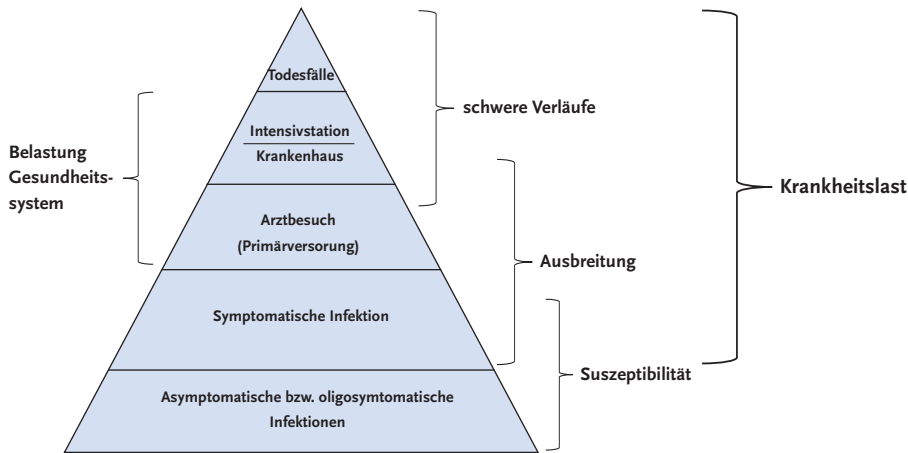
Todesfälle

Intensivstation
Krankenhaus

Arztbesuch
(Primärversorung)

Symptomatische Infektion

Asymptomatische bzw. oligosymtomatische Infektionen

Belastung Gesundheitssystem

schwere Verläufe

Ausbreitung

Suszeptibilität

Krankheitslast